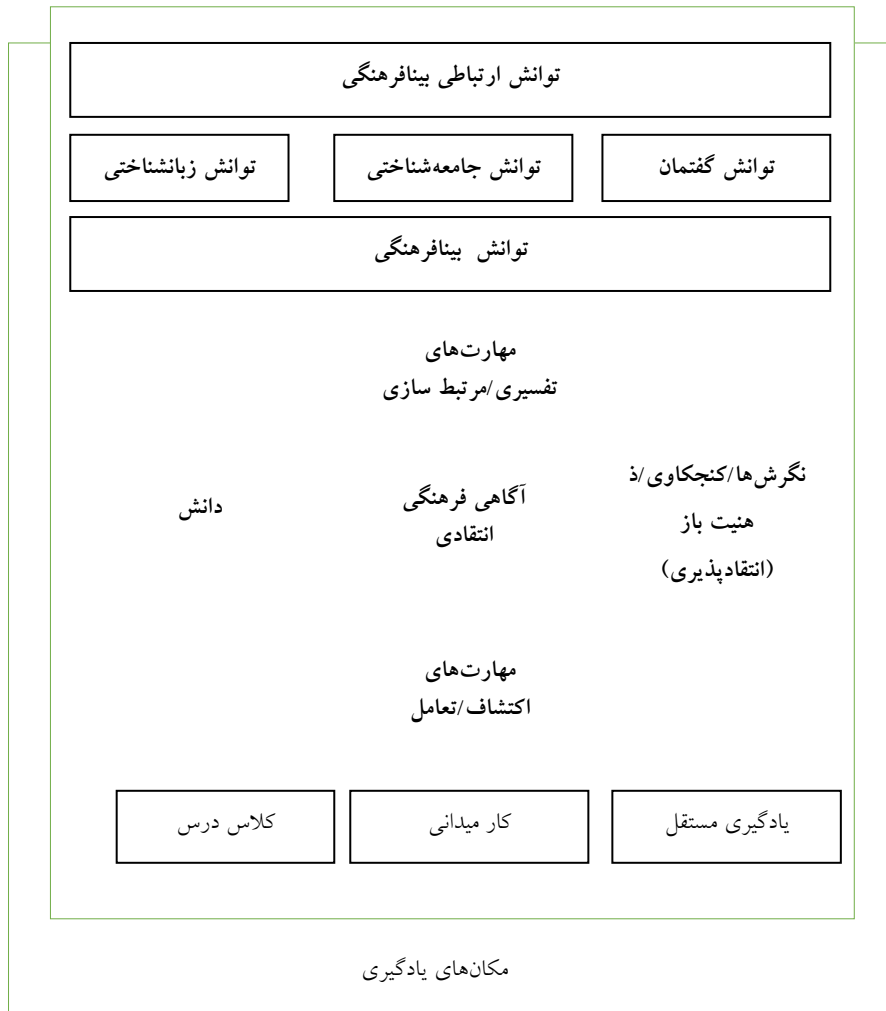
توانش ارتباطی بینافرهنگی

توانش گفتمان

توانش جامعه‌شناختی

توانش زبانشناختی

توانش بینافرهنگی

مهارت‌های
تفسیری/مرتبط سازی

نگرش‌ها/کنجکاوی/ذ
هنیت باز
(انتقادپذیری)

آگاهی فرهنگی
انتقادی

دانش

مهارت‌های
اکتشاف/تعامل

یادگیری مستقل

کار میدانی

کلاس درس

مکان‌های یادگیری